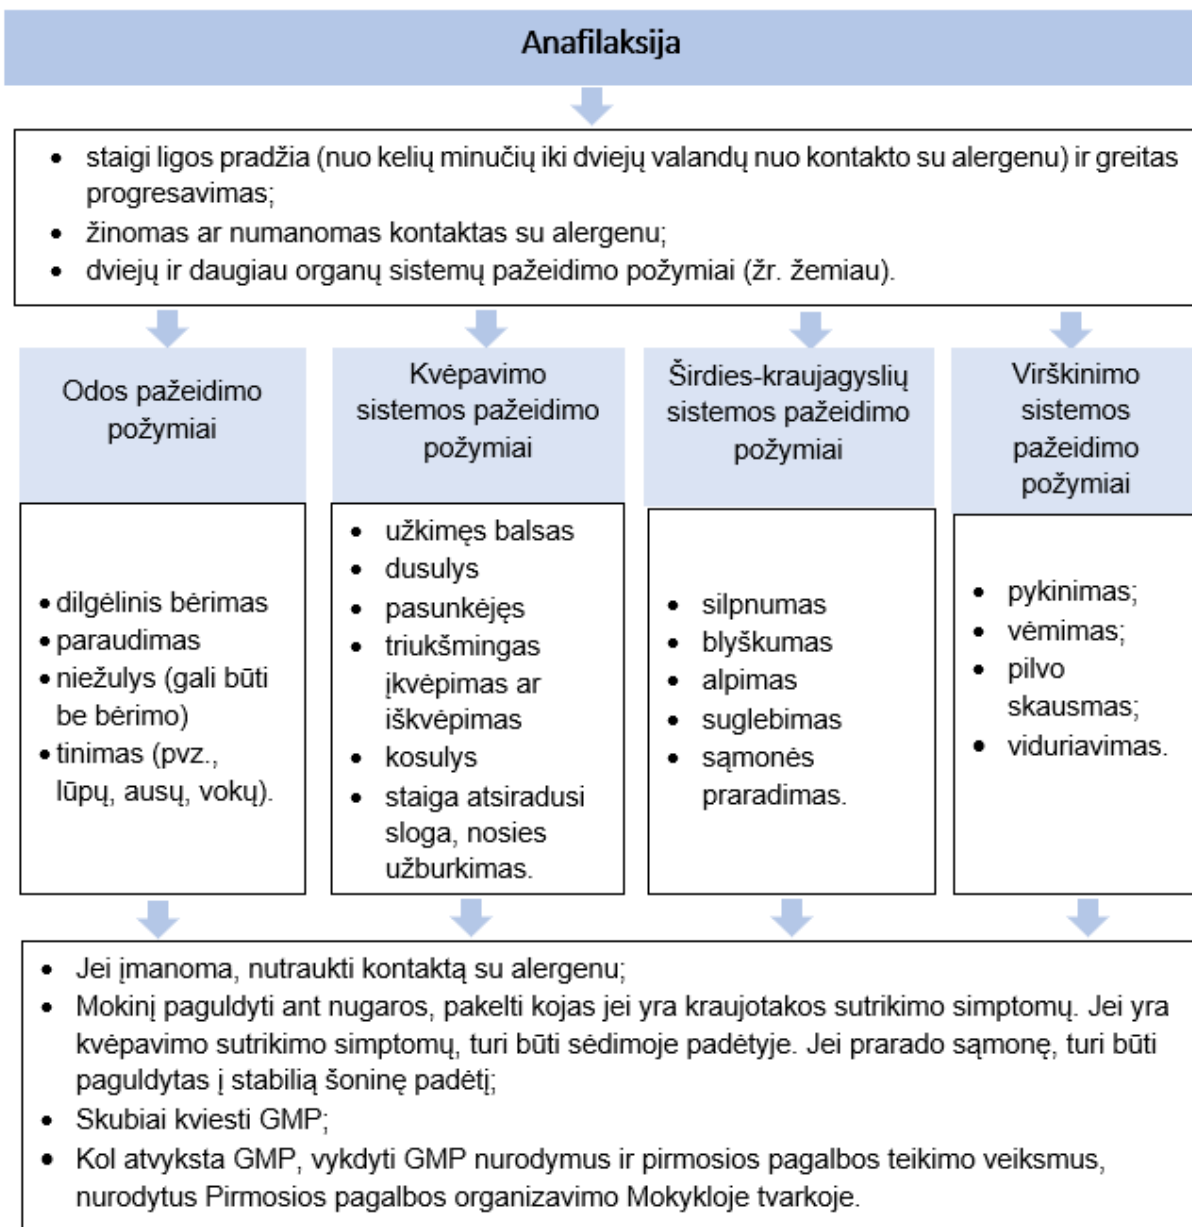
Anafilaksija

- staigi ligos pradžia (nuo kelių minučių iki dviejų valandų nuo kontakto su alergenu) ir greitas progresavimas;
- žinomas ar numanomas kontaktas su alergenu;
- dviejų ir daugiau organų sistemų pažeidimo požymiai (žr. žemiau).

Odos pažeidimo požymiai

- dilgėlinis bėrimas
- paraudimas
- niežulys (gali būti be bėrimo)
- tinimas (pvz., lūpų, ausų, vokų).

Kvėpavimo sistemos pažeidimo požymiai

- užkimęs balsas
- dusulys
- pasunkėjęs
- triukšmingas įkvėpimas ar iškvėpimas
- kosulys
- staiga atsiradusi sloga, nosies užburkimas.

Širdies-kraujagyslių sistemos pažeidimo požymiai

- silpnumas
- blyškumas
- alpimas
- suglebimas
- sąmonės praradimas.

Virškinimo sistemos pažeidimo požymiai

- pykinimas;
- vėmimas;
- pilvo skausmas;
- viduriavimas.

- Jei įmanoma, nutraukti kontaktą su alergenu;
- Mokinį paguldyti ant nugaros, pakelti kojas jei yra kraujotakos sutrikimo simptomų. Jei yra kvėpavimo sutrikimo simptomų, turi būti sėdimoje padėtyje. Jei prarado sąmonę, turi būti paguldytas į stabilią šoninę padėtį;
- Skubiai kviesti GMP;
- Kol atvyksta GMP, vykdyti GMP nurodymus ir pirmosios pagalbos teikimo veiksmus, nurodytus Pirmosios pagalbos organizavimo Mokykloje tvarkoje.